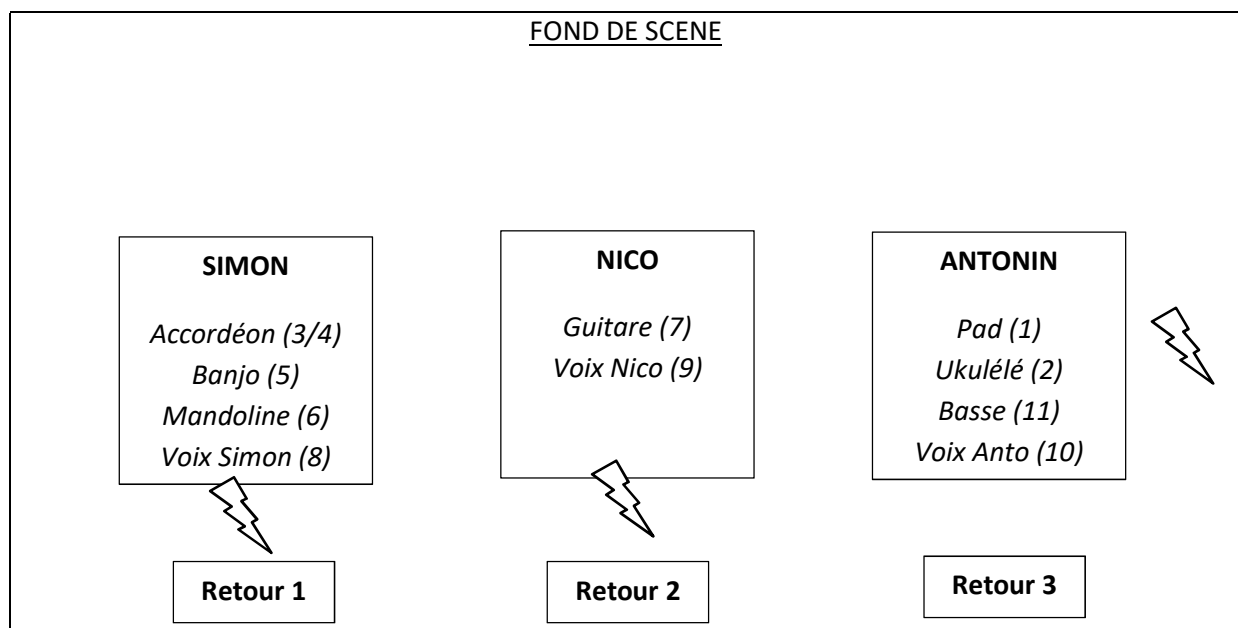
FOND DE SCENE

**SIMON**

*Accordéon (3/4)*
*Banjo (5)*
*Mandoline (6)*
*Voix Simon (8)*

**NICO**

*Guitare (7)*
*Voix Nico (9)*

**ANTONIN**

*Pad (1)*
*Ukulélé (2)*
*Basse (11)*
*Voix Anto (10)*

**Retour 1**

**Retour 2**

**Retour 3**